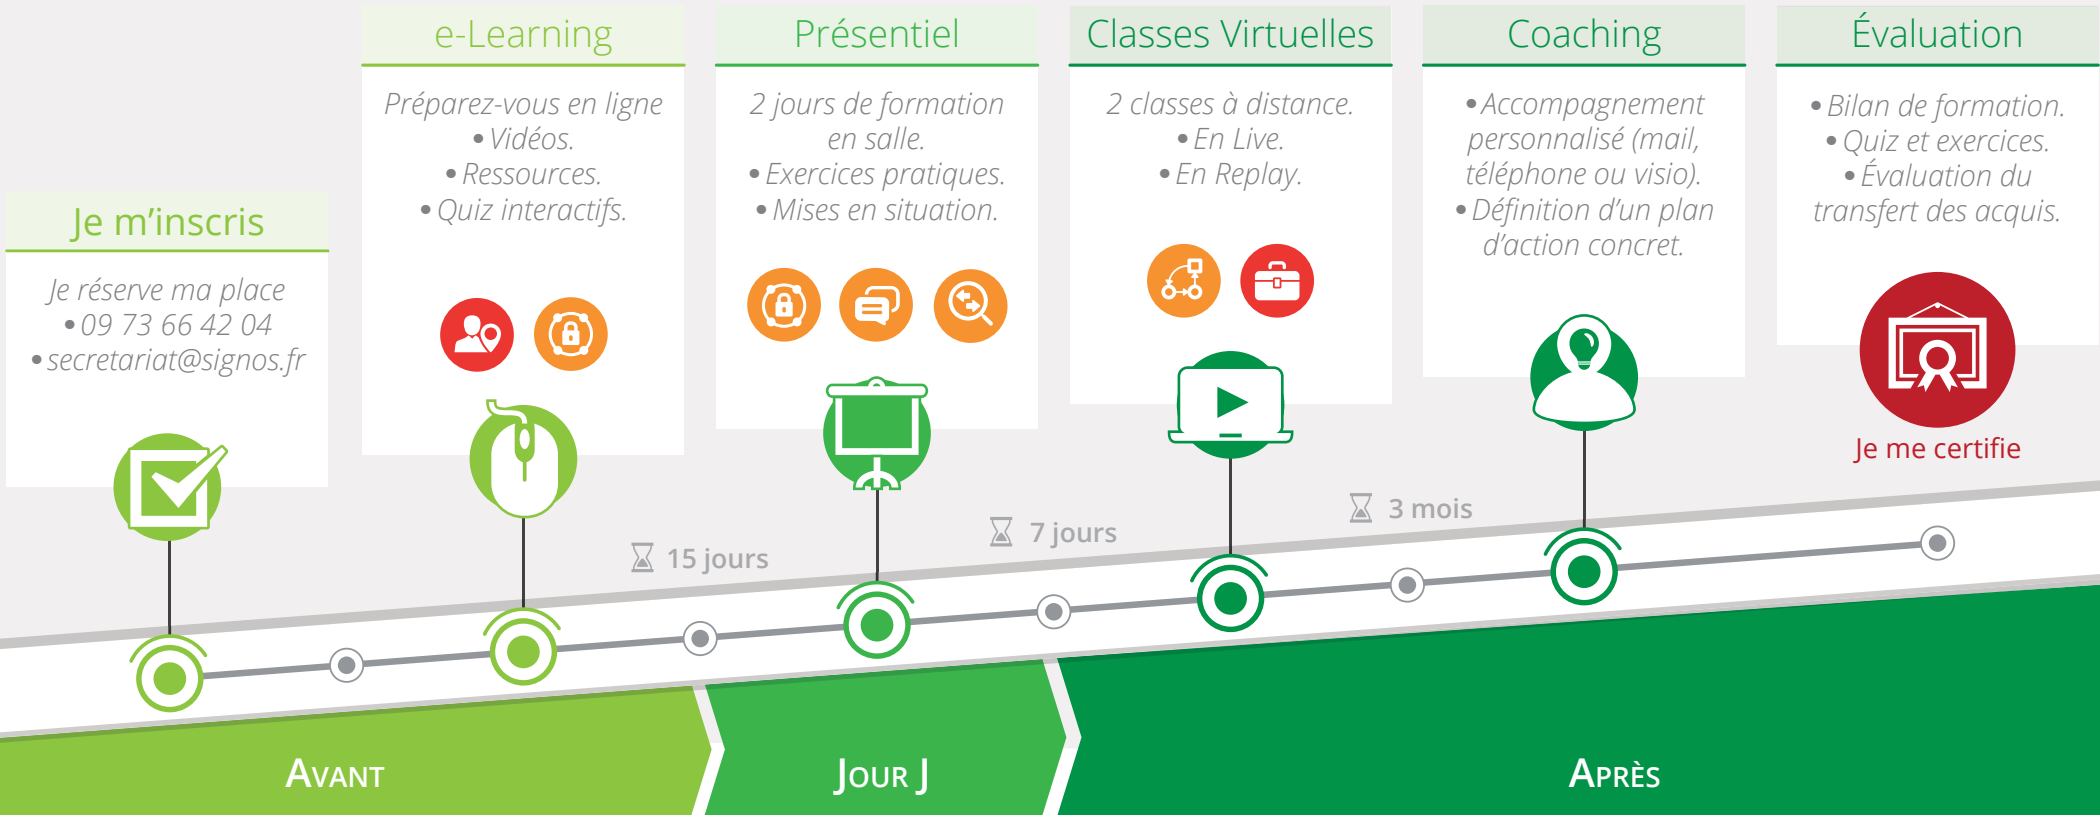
Je m'inscris

Je réserve ma place
• 09 73 66 42 04
• secretariat@signos.fr

e-Learning

Préparez-vous en ligne
• Vidéos.
• Ressources.
• Quiz interactifs.

Présentiel

2 jours de formation en salle.
• Exercices pratiques.
• Mises en situation.

Classes Virtuelles

2 classes à distance.
• En Live.
• En Replay.

Coaching

• Accompagnement personnalisé (mail, téléphone ou visio).
• Définition d'un plan d'action concret.

Évaluation

• Bilan de formation.
• Quiz et exercices.
• Évaluation du transfert des acquis.

Je me certifie

15 jours

7 jours

3 mois

AVANT

JOUR J

APRÈS